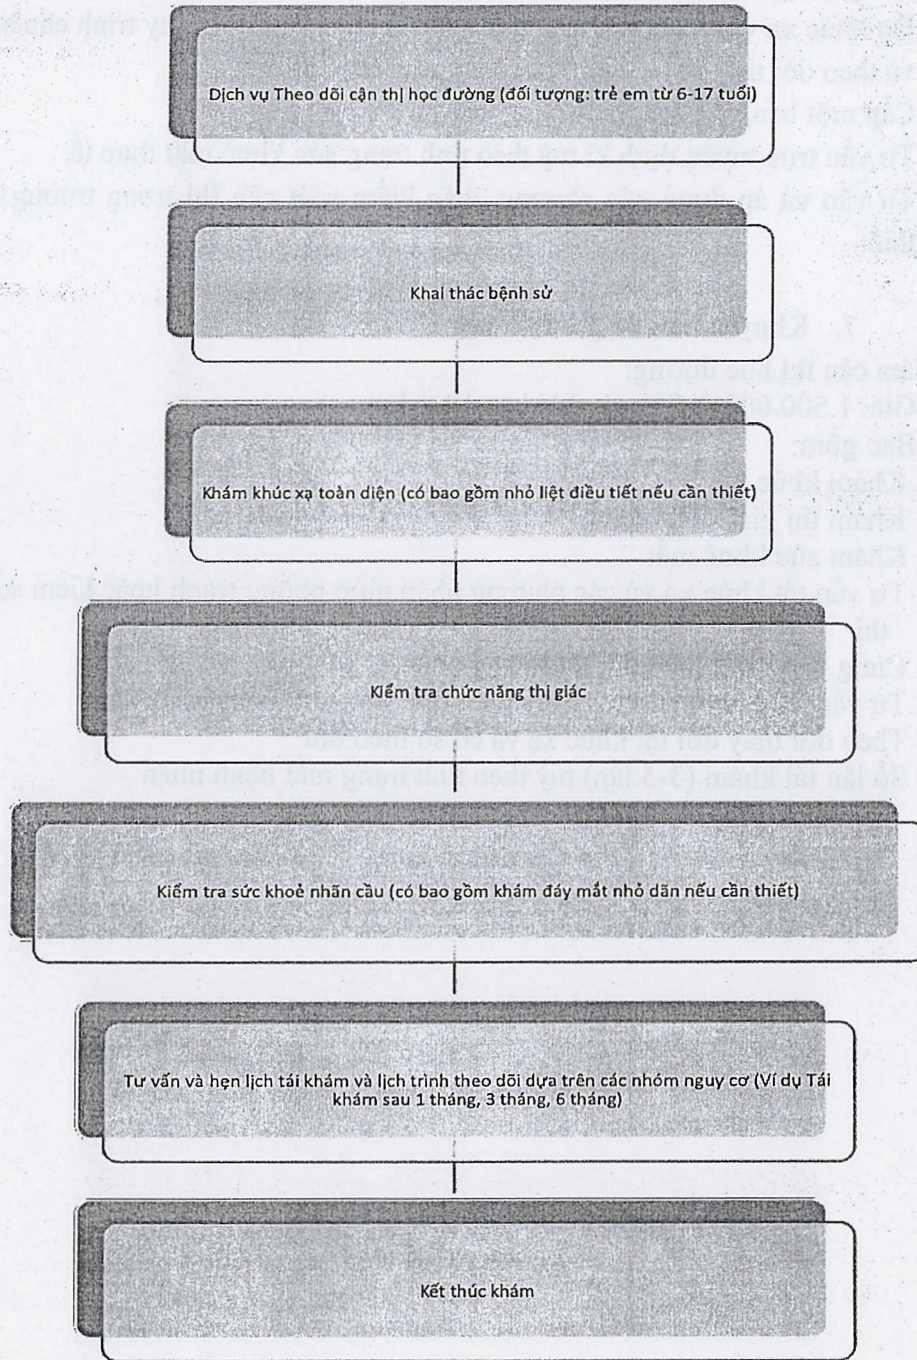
Dịch vụ Theo dõi cận thị học đường (đối tượng: trẻ em từ 6-17 tuổi)

Khai thác bệnh sử

Khám khúc xạ toàn diện (có bao gồm nhỏ liệt điều tiết nếu cần thiết)

Kiểm tra chức năng thị giác

Kiểm tra sức khoẻ nhãn cầu (có bao gồm khám đáy mắt nhỏ dãn nếu cần thiết)

Tư vấn và hẹn lịch tái khám và lịch trình theo dõi dựa trên các nhóm nguy cơ (Ví dụ Tái khám sau 1 tháng, 3 tháng, 6 tháng)

Kết thúc khám